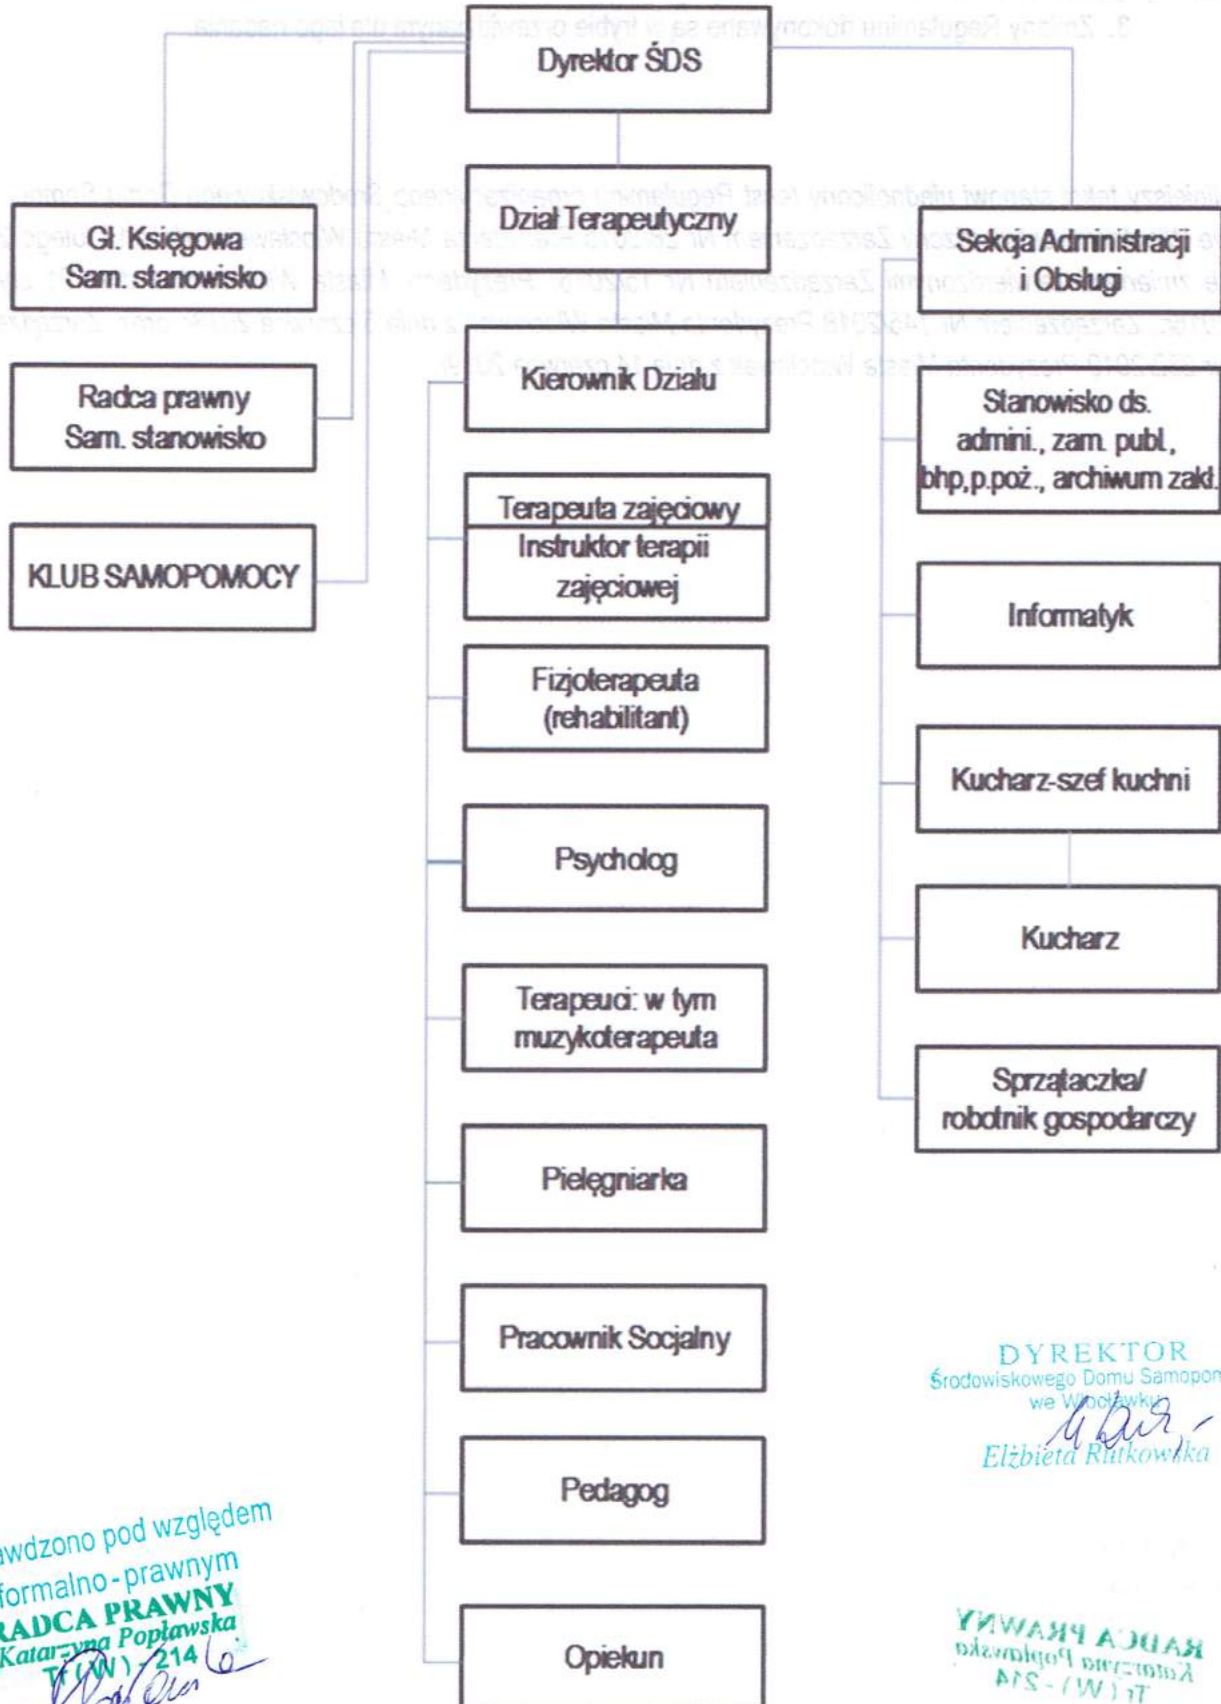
Dyrektor ŚDS

Gł. Księgowa
Sam. stanowisko

Radca prawny
Sam. stanowisko

KLUB SAMOPOMOCY

Dział Terapeutyczny

Kierownik Działu

Terapeuta zajęciowy
Instruktor terapii zajęciowej

Fizjoterapeuta (rehabilitant)

Psycholog

Terapeuci: w tym muzykoterapeuta

Pielęgniarka

Pracownik Socjalny

Pedagog

Opiekun

Sekcja Administracji i Obsługi

Stanowisko ds. admini., zam. publ., bhp,p.poż., archiwum zakł.

Informatyk

Kucharz-szef kuchni

Kucharz

Sprzątaczka/ robotnik gospodarczy

DYREKTOR
Środowiskowego Domu Samopom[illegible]
we Włocławku
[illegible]
Elżbieta Rutkowska

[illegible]wdzono pod względem
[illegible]formalno-prawnym
RADCA PRAWNY
Katarzyna Popławska
T(W) 2146
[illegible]